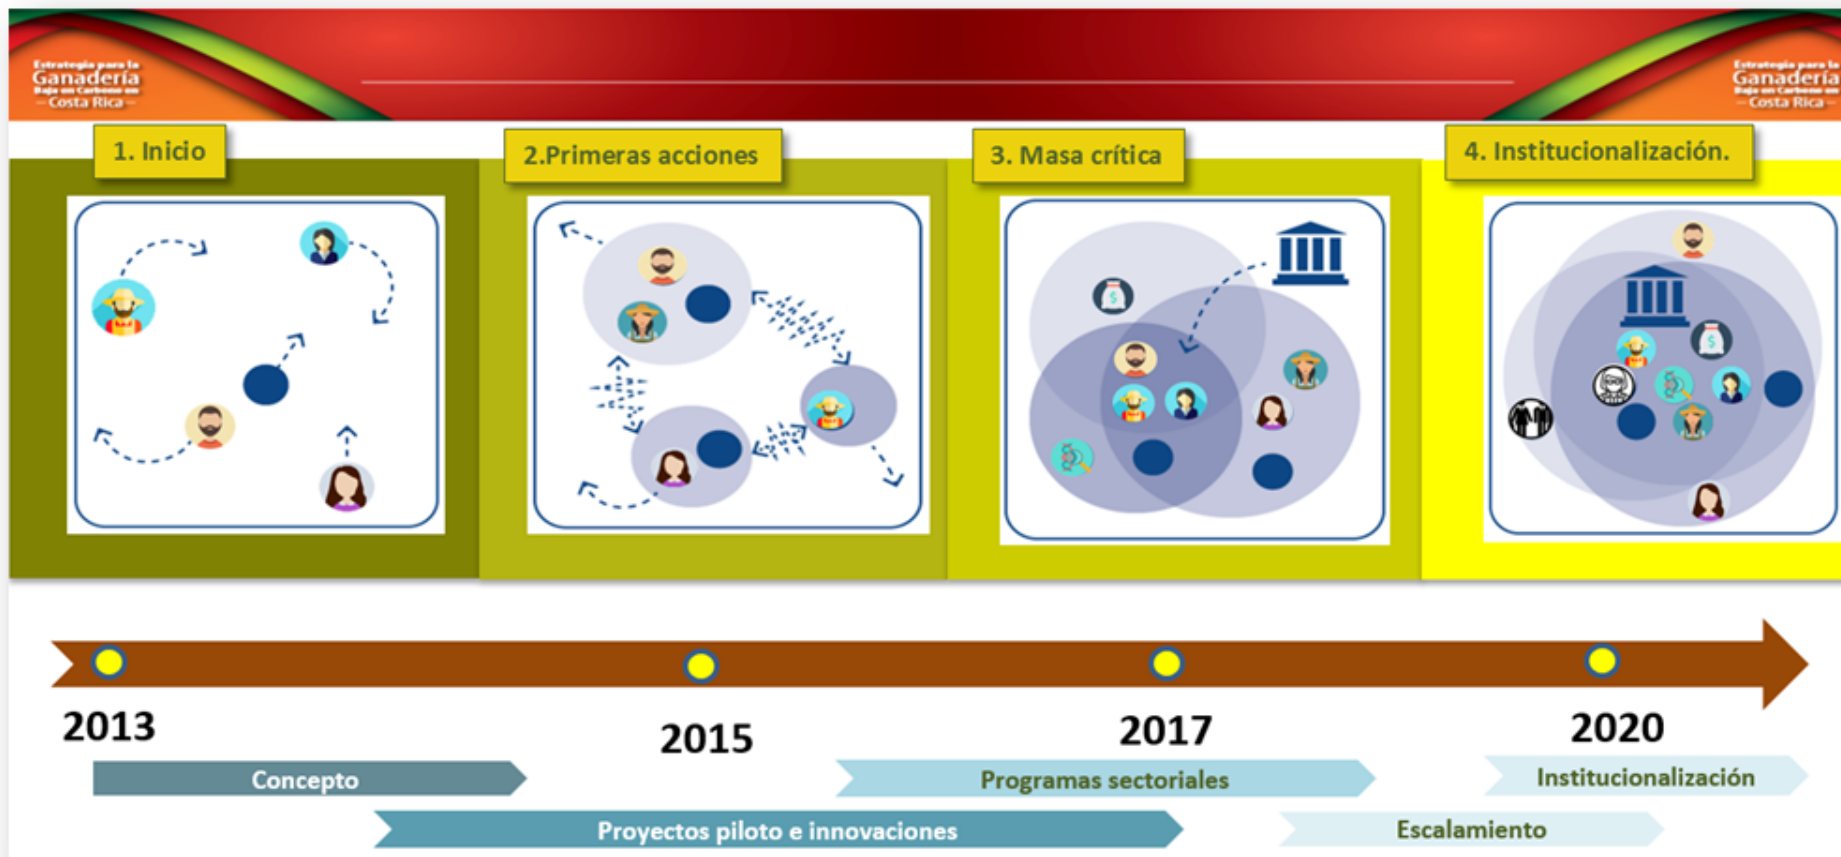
Estrategia para la Ganadería Baja en Carbono en Costa Rica

Estrategia para la Ganadería Baja en Carbono en Costa Rica

1. Inicio

2.Primeras acciones

3. Masa crítica

4. Institucionalización.

2013

2015

2017

2020

Concepto

Programas sectoriales

Institucionalización

Proyectos piloto e innovaciones

Escalamiento